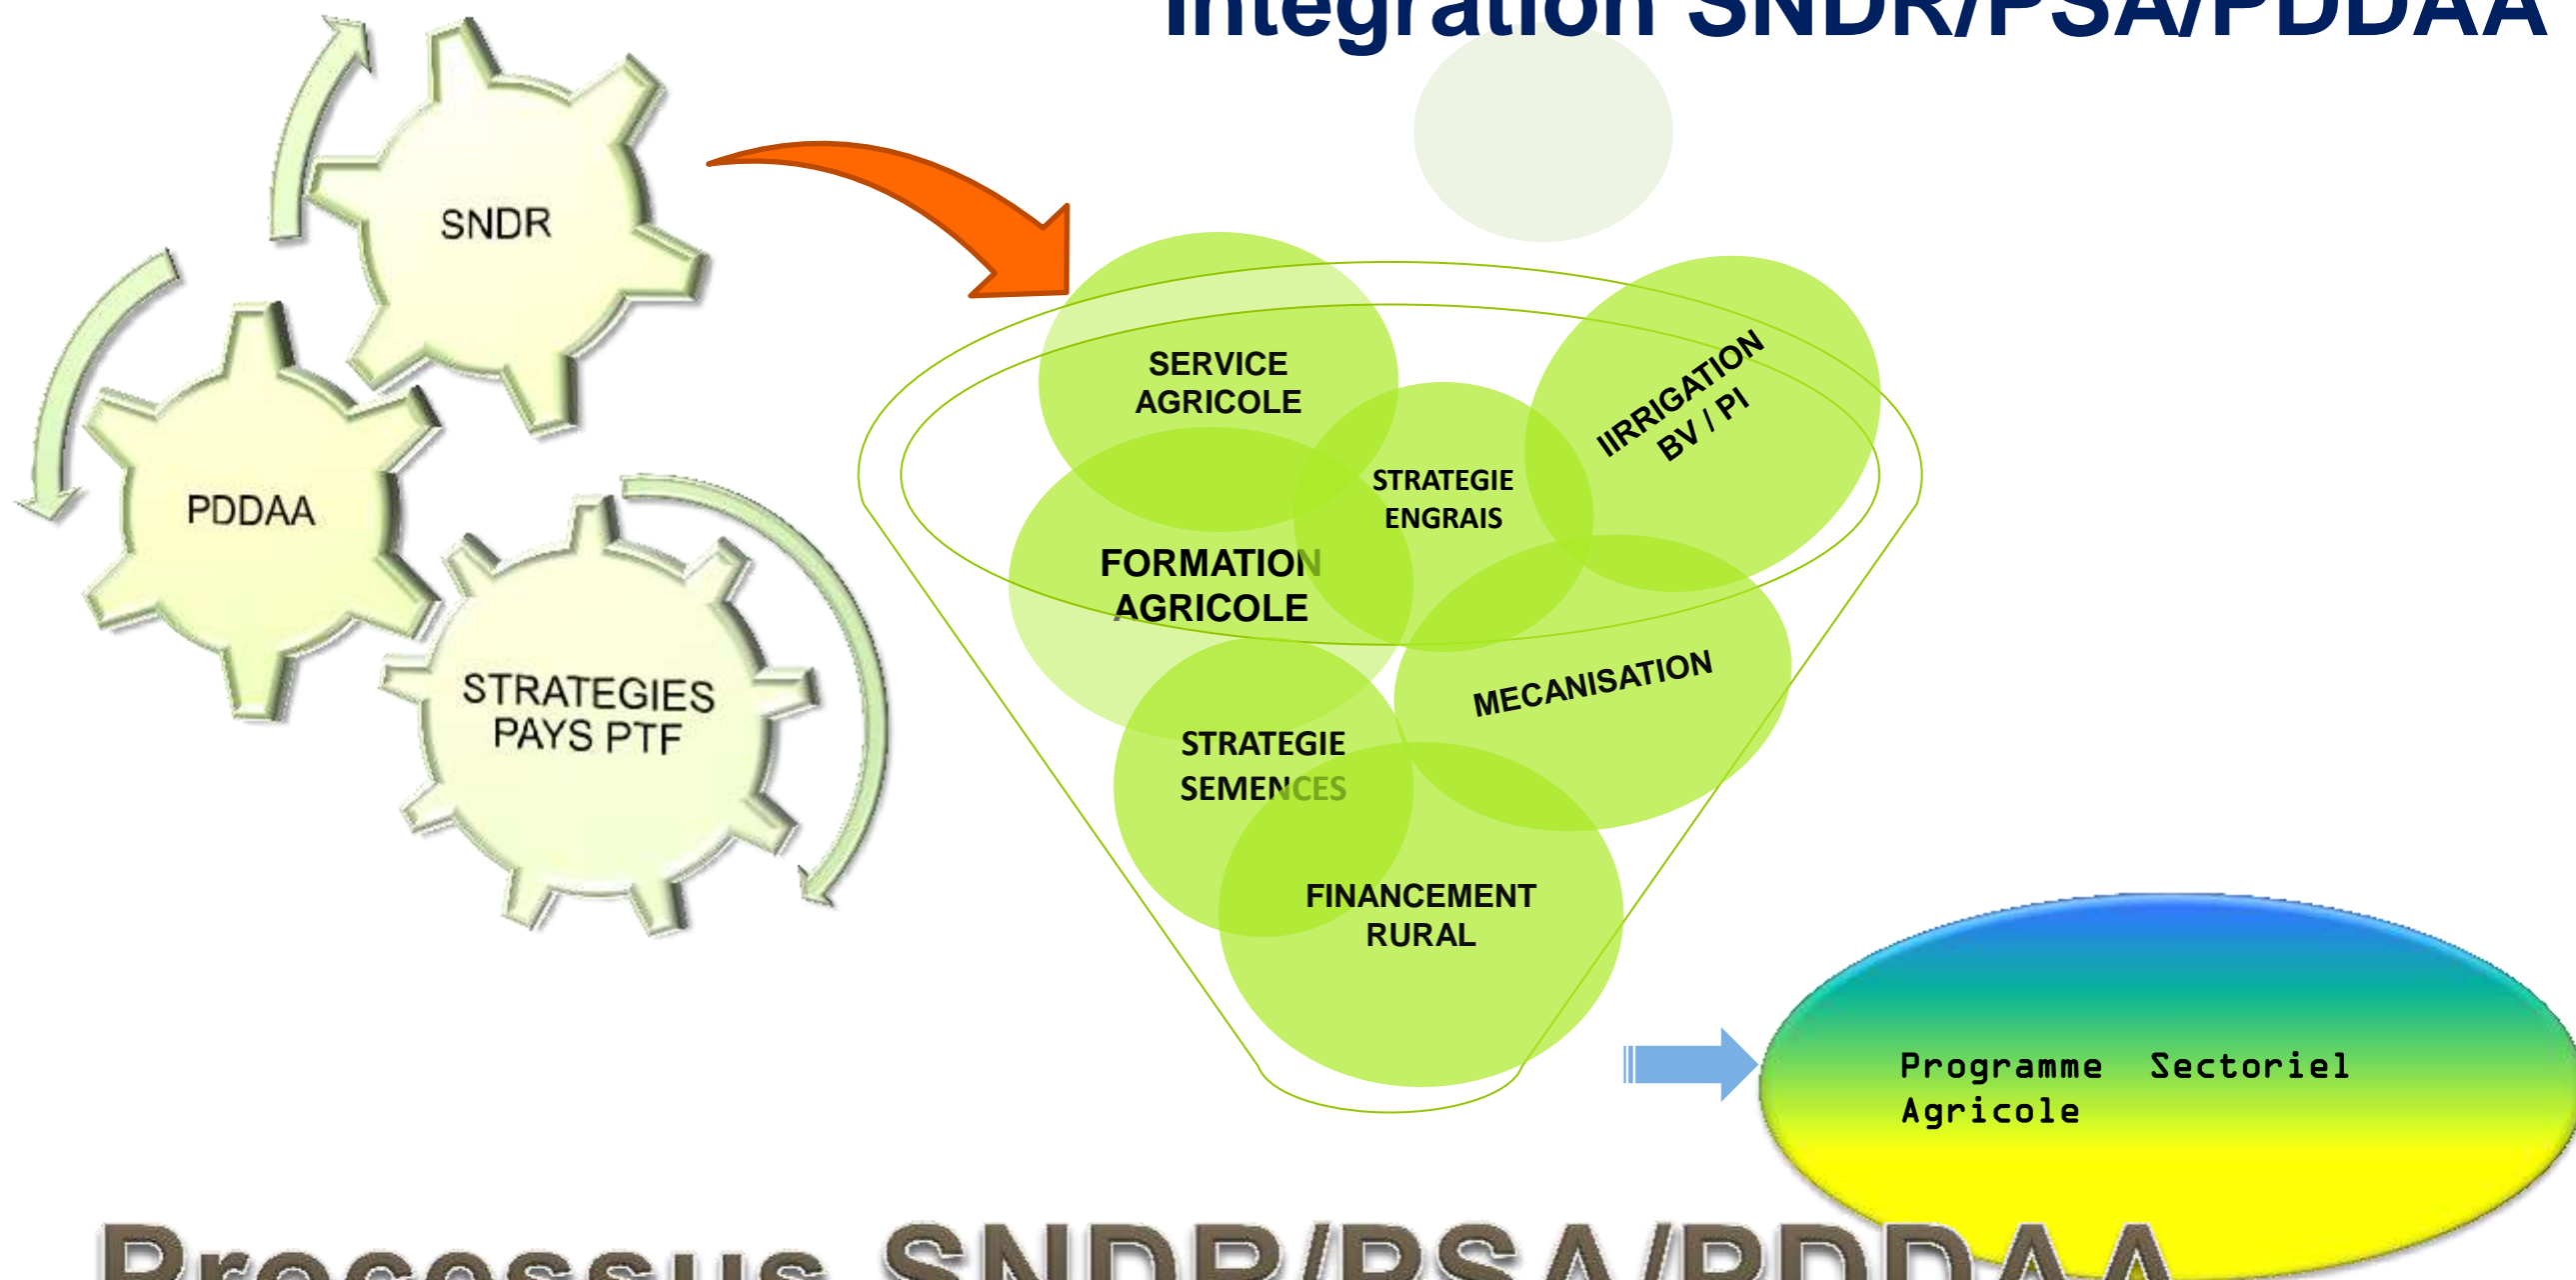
Intégration SNDR/PSA/PDDAA

SNDR

PDDAA

STRATEGIES PAYS PTF

SERVICE AGRICOLE

STRATEGIE ENGRAIS

IIRRIGATION BV / PI

FORMATION AGRICOLE

MECANISATION

STRATEGIE SEMENCES

FINANCEMENT RURAL

Programme Sectoriel Agricole

Processus SNDR/PSA/PDDAA